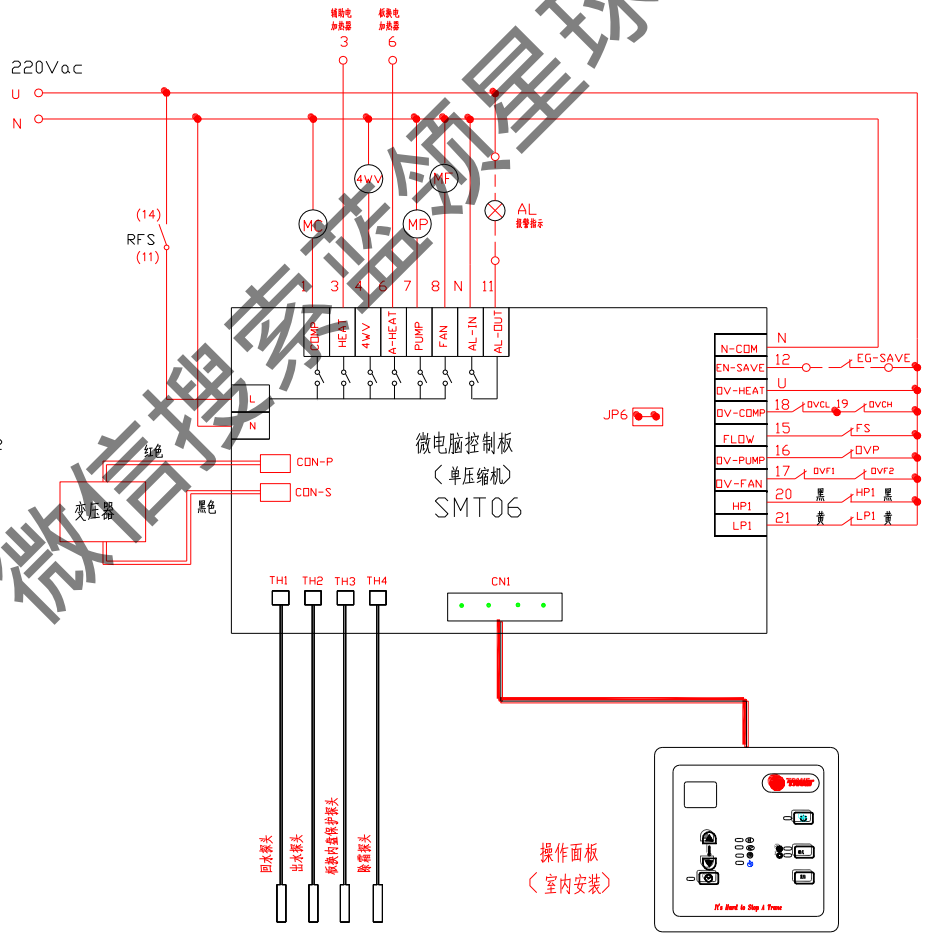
辅助电加热器
3

板换电加热器
6

220Vac
U
N

(14)
RFS
(11)

MC
4WV
MF
MP
AL
报警指示

1 3 4 6 7 8 N 11

COMP
HEAT
4WV
A-HEAT
PUMP
FAN
AL-IN
AL-OUT

L
N

红色
CON-P
CON-S
变压器
黑色

JP6

微电脑控制板
(单压缩机)
SMT06

N-COM
EN-SAVE
OV-HEAT
OV-COMP
FLOW
OV-PUMP
OV-FAN
HP1
LP1

N
12
EG-SAVE
U
18
OVCL
19
OVCH
15
FS
16
OVP
17
OVF1
OVF2
20
黑
HP1
黑
21
黄
LP1
黄

TH1 TH2 TH3 TH4
CN1

回水探头
出水探头
板换内盘保护探头
除霜探头

操作面板
(室内安装)

It's Hard to Stop a Trane

微信搜索蓝领星球